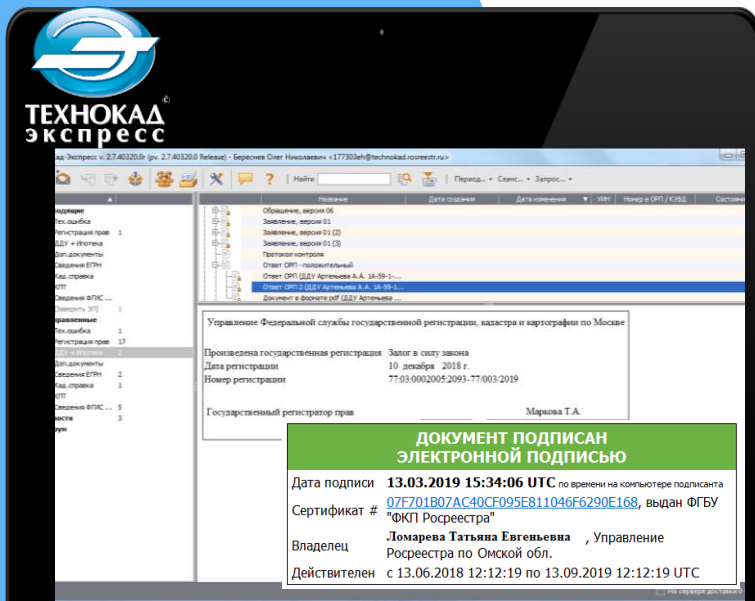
ТЕХНОКАД©
экспресс

кад-Экспресс v. 2.7.40320.0r (pv. 2.7.40320.0 Release) - Береснев Олег Николаевич <177303eh@technokad.rosreestr.ru>

Найти | Период... ▾ | Сеанс... ▾ | Запрос... ▾

▲
ходящие
Тех.ошибка
Регистрация прав 1
ДДУ + Ипотека
Доп.документы
Сведения ЕГРН
Кад.справка
КПТ
Сведения ФГИС ...
[Заверить ЭП]
правленные
Тех.ошибка 1
Регистрация прав 17
ДДУ + Ипотека 2
Доп.документы
Сведения ЕГРН 2
Кад.справка 1
КПТ
Сведения ФГИС ... 5
рсты 3
рум

| Название | Дата создания | Дата изменения | УИН | Номер в ОРП / КУВД | Состоян |
|---|---|---|---|---|---|
| Обращение, версия 06 | | | | | |
| Заявление, версия 01 | | | | | |
| Заявление, версия 01 (2) | | | | | |
| Заявление, версия 01 (3) | | | | | |
| Протокол контроля | | | | | |
| Ответ ОРП - положительный | | | | | |
| Ответ ОРП [ДДУ Артемьева А.А. 1А-59-1-... | | | | | |
| Ответ ОРП 2 [ДДУ Артемьева А.А. 1А-59-1... | | | | | |
| Документ в формате pdf [ДДУ Артемьева ... | | | | | |

Управление Федеральной службы государственной регистрации, кадастра и картографии по Москве

Произведена государственная регистрация Залог в силу закона
Дата регистрации 10 декабря 2018 г.
Номер регистрации 77:03:0002005:2093-77/003/2019

Государственный регистратор прав Маркова Т.А.

ДОКУМЕНТ ПОДПИСАН
ЭЛЕКТРОННОЙ ПОДПИСЬЮ

| | |
|---|---|
| Дата подписи | 13.03.2019 15:34:06 UTC по времени на компьютере подписанта |
| Сертификат # | 07F701B07AC40CF095E811046F6290E168, выдан ФГБУ "ФКП Росреестра" |
| Владелец | Ломарева Татьяна Евгеньевна , Управление Росреестра по Омской обл. |
| Действителен | с 13.06.2018 12:12:19 по 13.09.2019 12:12:19 UTC |

На сервере доставки